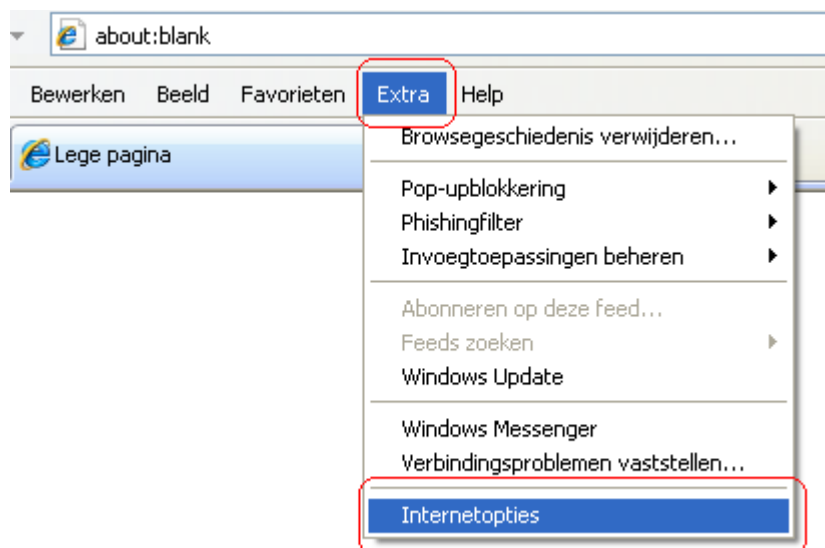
about:blank

Bewerken Beeld Favorieten Extra Help

Lege pagina

Browsegeschiedenis verwijderen...

Pop-upblokkering
Phishingfilter
Invoegtoepassingen beheren

Abonneren op deze feed...
Feeds zoeken
Windows Update

Windows Messenger
Verbindingsproblemen vaststellen...

Internetopties